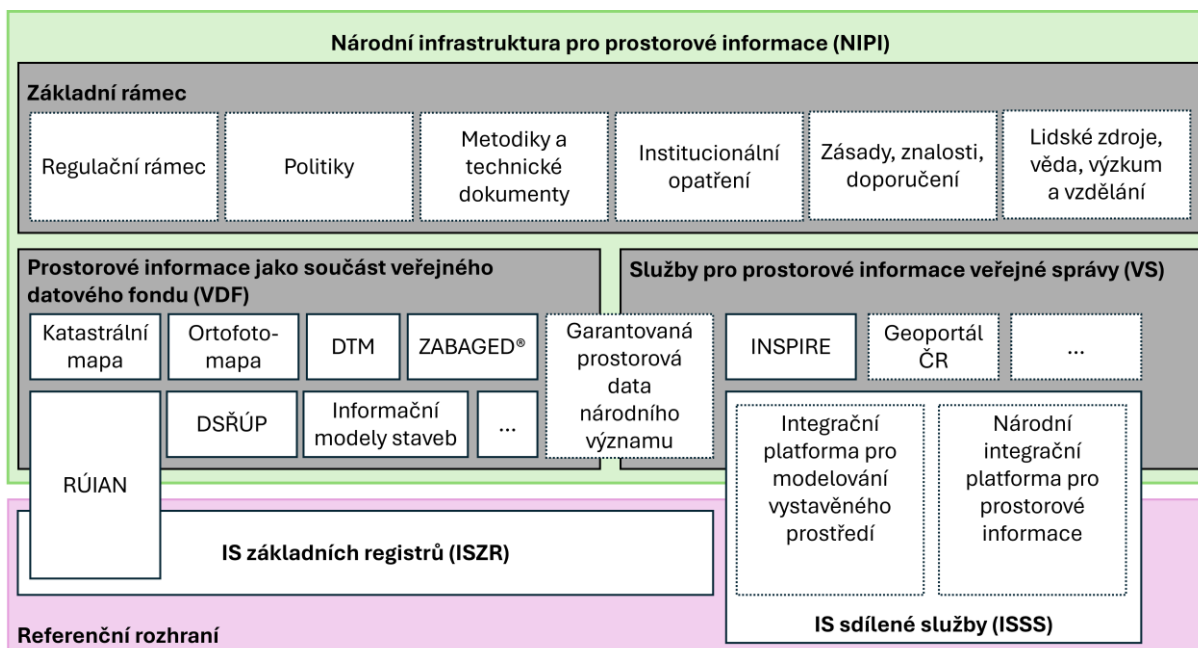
Národní infrastruktura pro prostorové informace (NIPI)

Základní rámec

Regulační rámec

Politiky

Metodiky a technické dokumenty

Institucionální opatření

Zásady, znalosti, doporučení

Lidské zdroje, věda, výzkum a vzdělání

Prostorové informace jako součást veřejného datového fondu (VDF)

Katastrální mapa

Ortofotomapa

DTM

ZABAGED®

DSŘÚP

Informační modely staveb

...

RÚIAN

Garantovaná prostorová data národního významu

Služby pro prostorové informace veřejné správy (VS)

INSPIRE

Geoportál ČR

...

Integrační platforma pro modelování vystavěného prostředí

Národní integrační platforma pro prostorové informace

IS sdílené služby (ISSS)

IS základních registrů (ISZR)

Referenční rozhraní